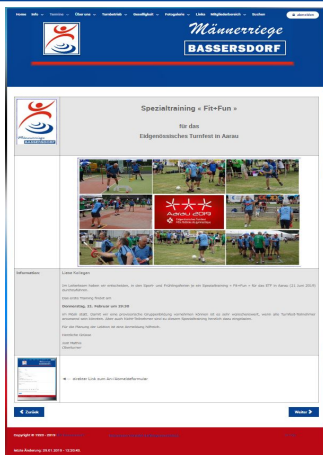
Home Info Termine Über uns Turnbetrieb Geselligkeit Fotogalerie Links Mitgliederbereich Suchen Abmelden

Männerriege
BASSERSDORF

Spezialtraining « Fit+Fun »

für das
Eidgenössisches Turnfest in Aarau

Aarau 2019

Information: Liebe Kollegen

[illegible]

Donnerstag, 21. Februar um 19:30

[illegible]

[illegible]

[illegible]

◄ Zurück

Weiter ►

Copyright © 1999 - 2019 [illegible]

letzte Änderung: 09.01.2019 - 12:20:05